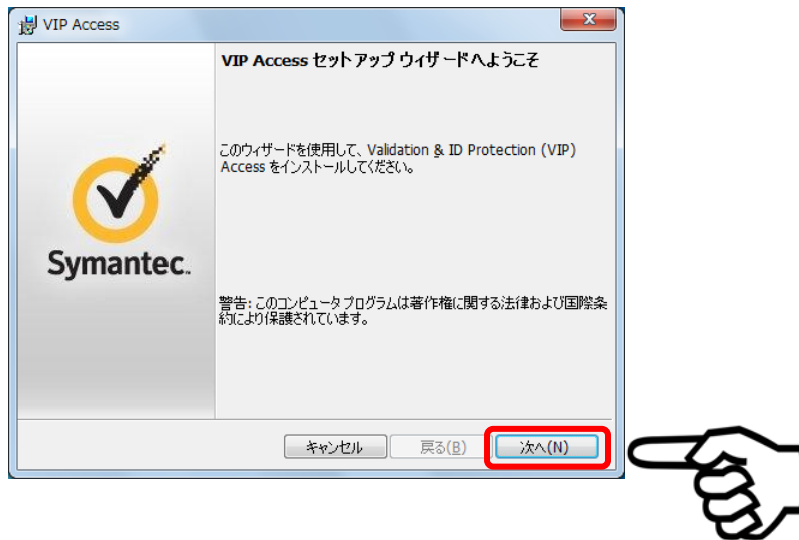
VIP Access

VIP Access セットアップ ウィザードへようこそ

このウィザードを使用して、Validation & ID Protection (VIP) Access をインストールしてください。

Symantec.

警告: このコンピュータ プログラムは著作権に関する法律および国際条約により保護されています。

キャンセル

戻る(B)

次へ(N)